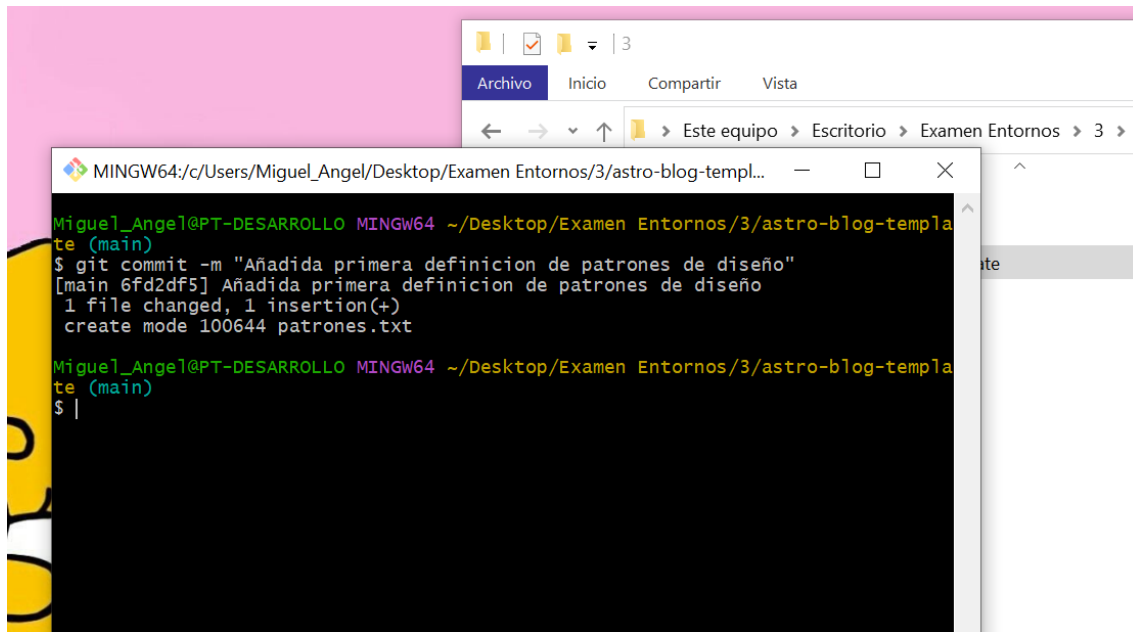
3

Archivo Inicio Compartir Vista

Este equipo › Escritorio › Examen Entornos › 3 ›

ate

MINGW64:/c/Users/Miguel_Angel/Desktop/Examen Entornos/3/astro-blog-templ...

Miguel_Angel@PT-DESARROLLO MINGW64 ~/Desktop/Examen Entornos/3/astro-blog-template (main)
$ git commit -m "Añadida primera definicion de patrones de diseño"
[main 6fd2df5] Añadida primera definicion de patrones de diseño
 1 file changed, 1 insertion(+)
 create mode 100644 patrones.txt

Miguel_Angel@PT-DESARROLLO MINGW64 ~/Desktop/Examen Entornos/3/astro-blog-template (main)
$